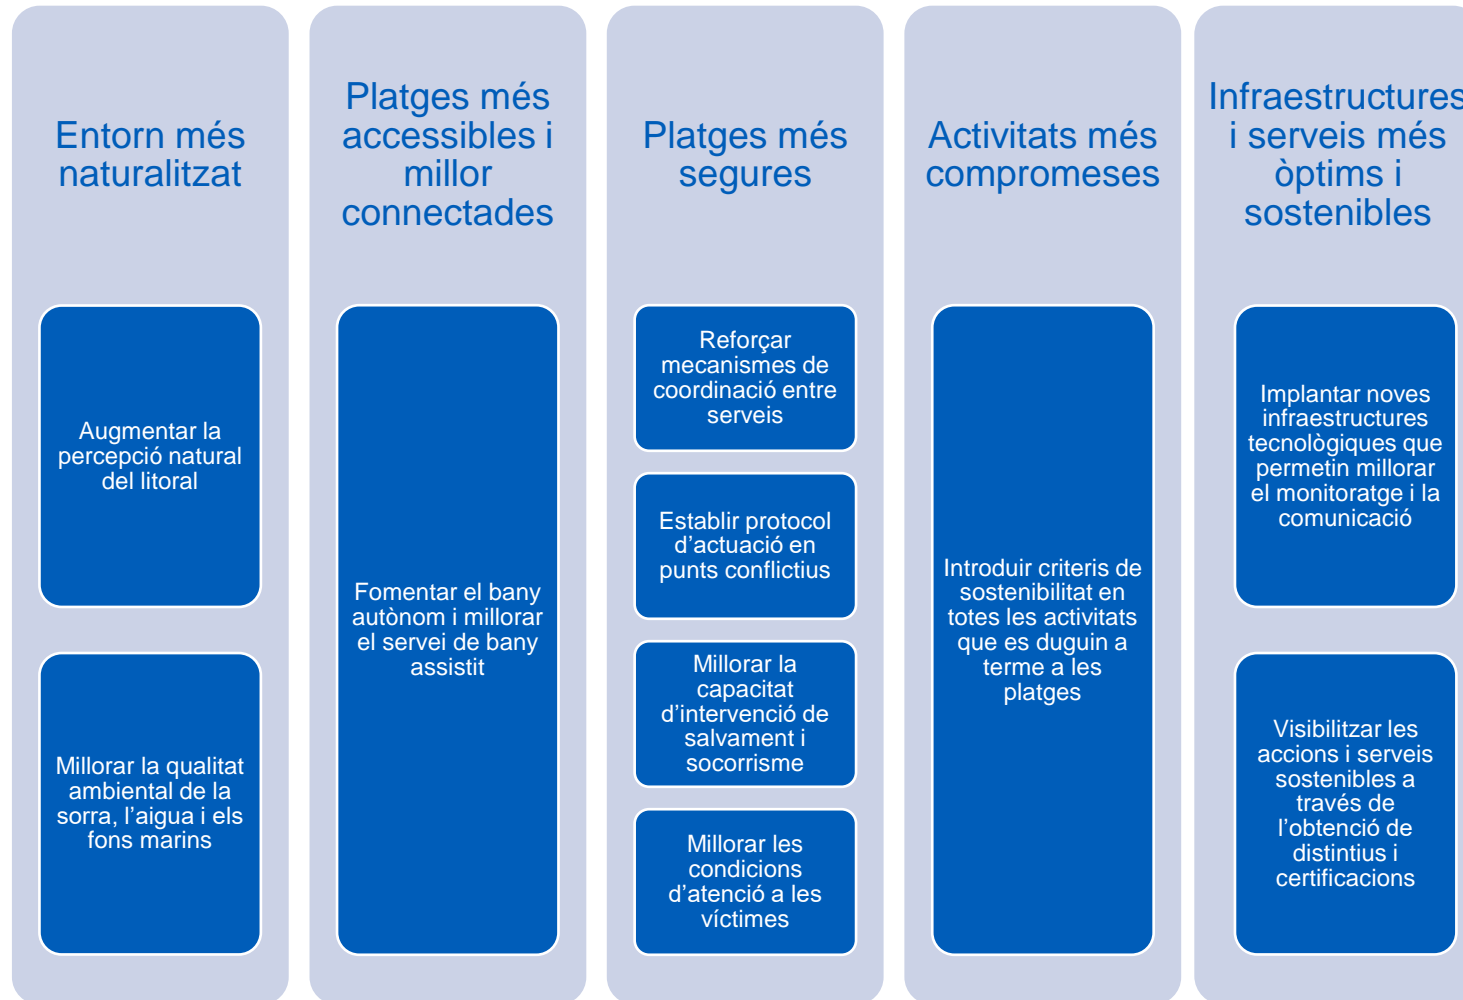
Entorn més naturalitzat

Augmentar la percepció natural del litoral

Millorar la qualitat ambiental de la sorra, l’aigua i els fons marins

Platges més accessibles i millor connectades

Fomentar el bany autònom i millorar el servei de bany assistit

Platges més segures

Reforçar mecanismes de coordinació entre serveis

Establir protocol d’actuació en punts conflictius

Millorar la capacitat d’intervenció de salvament i socorrisme

Millorar les condicions d’atenció a les víctimes

Activitats més compromeses

Introduir criteris de sostenibilitat en totes les activitats que es duguin a terme a les platges

Infraestructures i serveis més òptims i sostenibles

Implantar noves infraestructures tecnològiques que permetin millorar el monitoratge i la comunicació

Visibilitzar les accions i serveis sostenibles a través de l’obtenció de distintius i certificacions